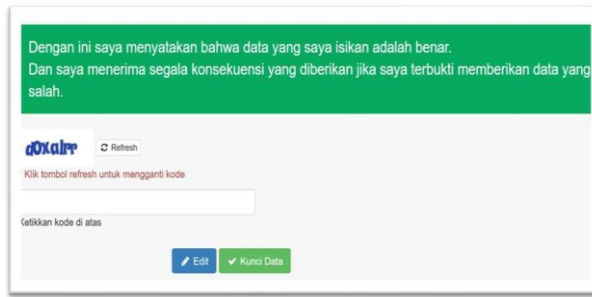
Dengan ini saya menyatakan bahwa data yang saya isikan adalah benar.
Dan saya menerima segala konsekuensi yang diberikan jika saya terbukti memberikan data yang salah.

doxalm

Refresh

Klik tombol refresh untuk mengganti kode

Ketikkan kode di atas

Edit

Kunci Data